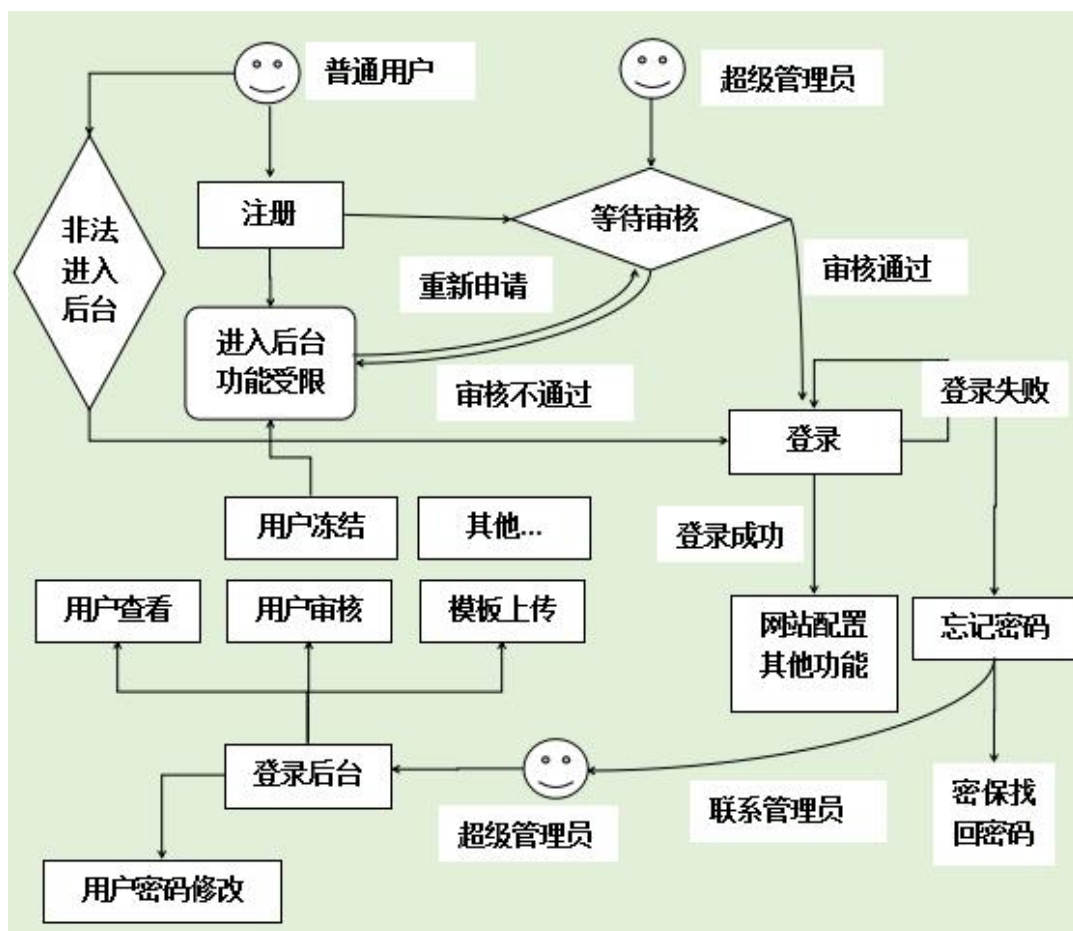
普通用户

超级管理员

非法进入后台

注册

等待审核

重新申请

审核通过

进入后台功能受限

审核不通过

登录失败

登录

用户冻结

其他...

登录成功

用户查看

用户审核

模板上传

网站配置其他功能

忘记密码

登录后台

联系管理员

超级管理员

密保找回密码

用户密码修改